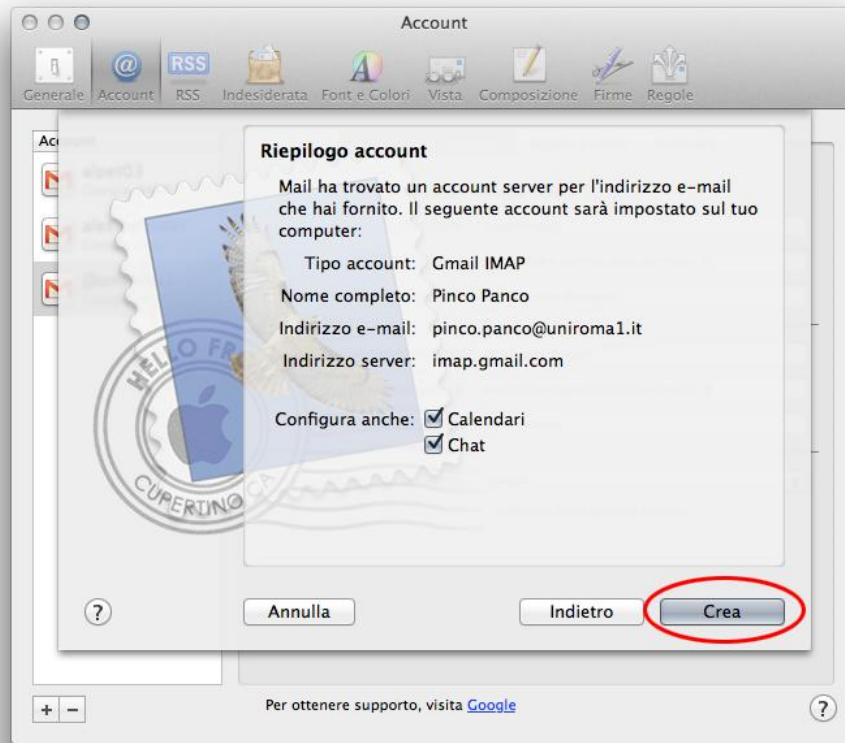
Account

Generale Account RSS Indesiderata Font e Colori Vista Composizione Firme Regole

Riepilogo account

Mail ha trovato un account server per l'indirizzo e-mail che hai fornito. Il seguente account sarà impostato sul tuo computer:

Tipo account: Gmail IMAP
Nome completo: Pinco Panco
Indirizzo e-mail: pinco.panco@uniroma1.it
Indirizzo server: imap.gmail.com

Configura anche: Calendari
Chat

HELLO FR
CUPERTINO

?

Annulla

Indietro

Crea

+ −

Per ottenere supporto, visita Google

?